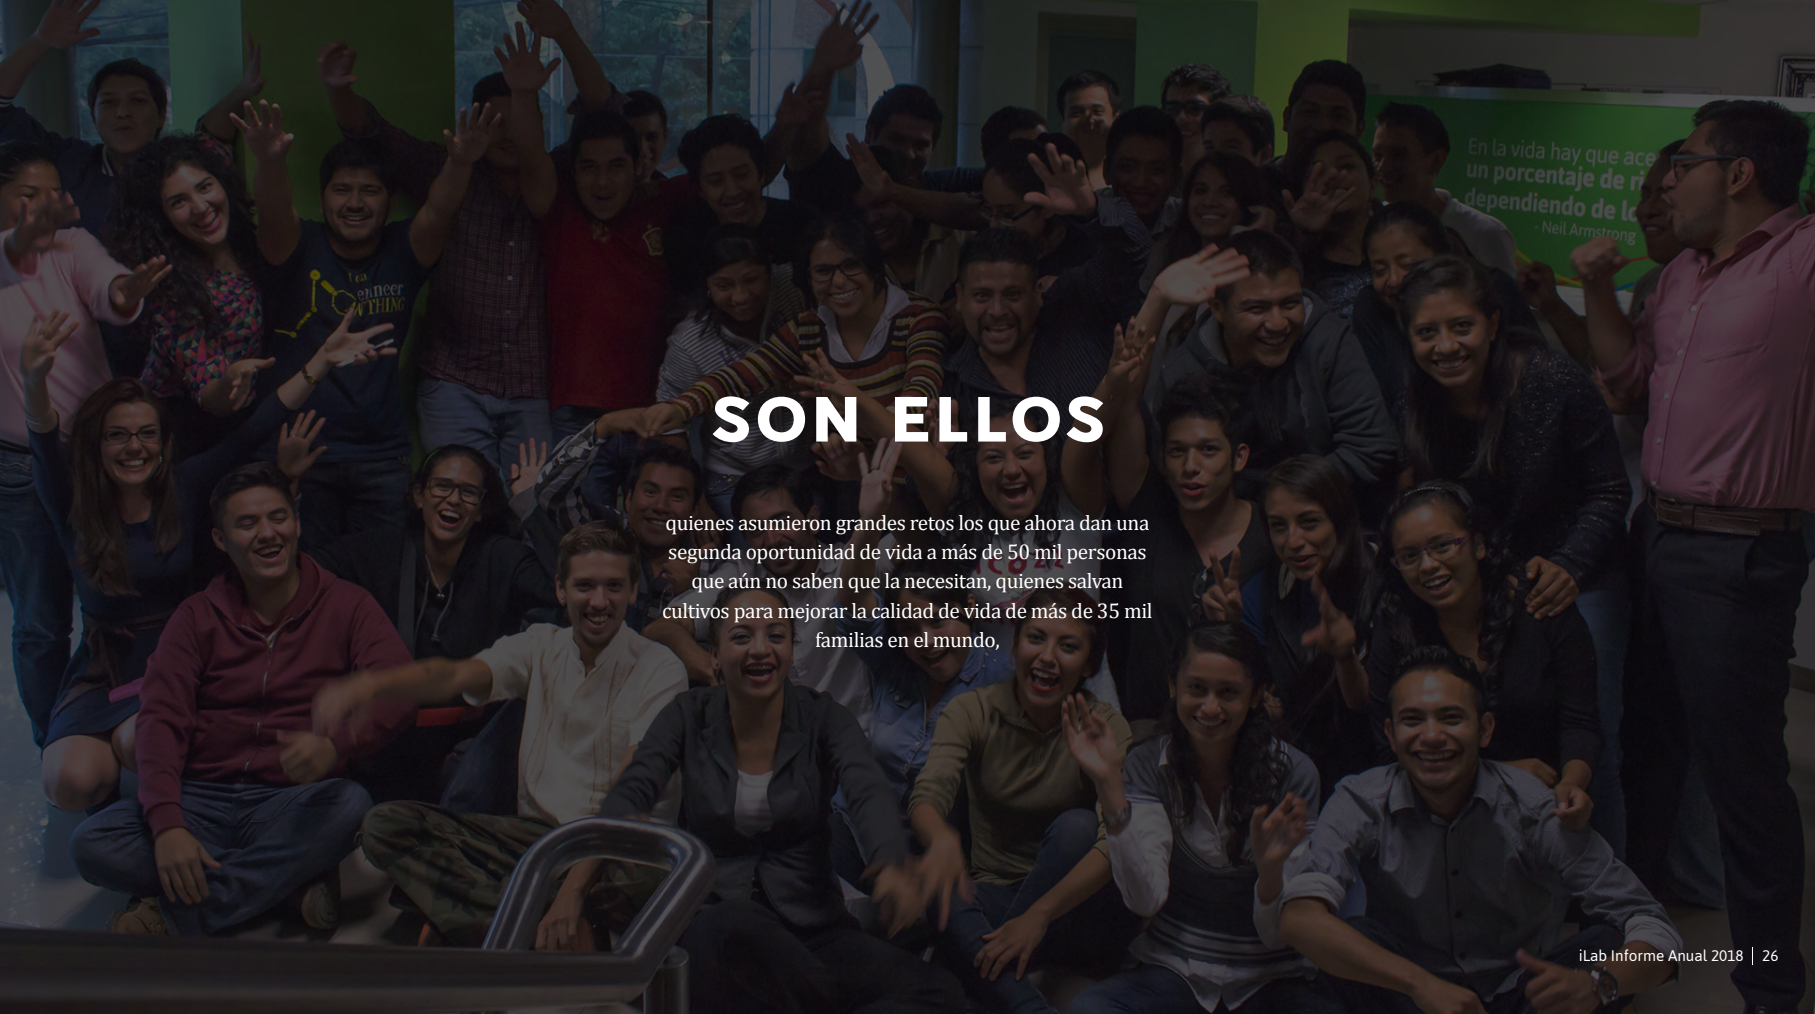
SON ELLOS

quienes asumieron grandes retos los que ahora dan una segunda oportunidad de vida a más de 50 mil personas que aún no saben que la necesitan, quienes salvan cultivos para mejorar la calidad de vida de más de 35 mil familias en el mundo,

En la vida hay que ace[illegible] un porcentaje de r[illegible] dependiendo de l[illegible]
- Neil Armstrong

iLab Informe Anual 2018 | 26